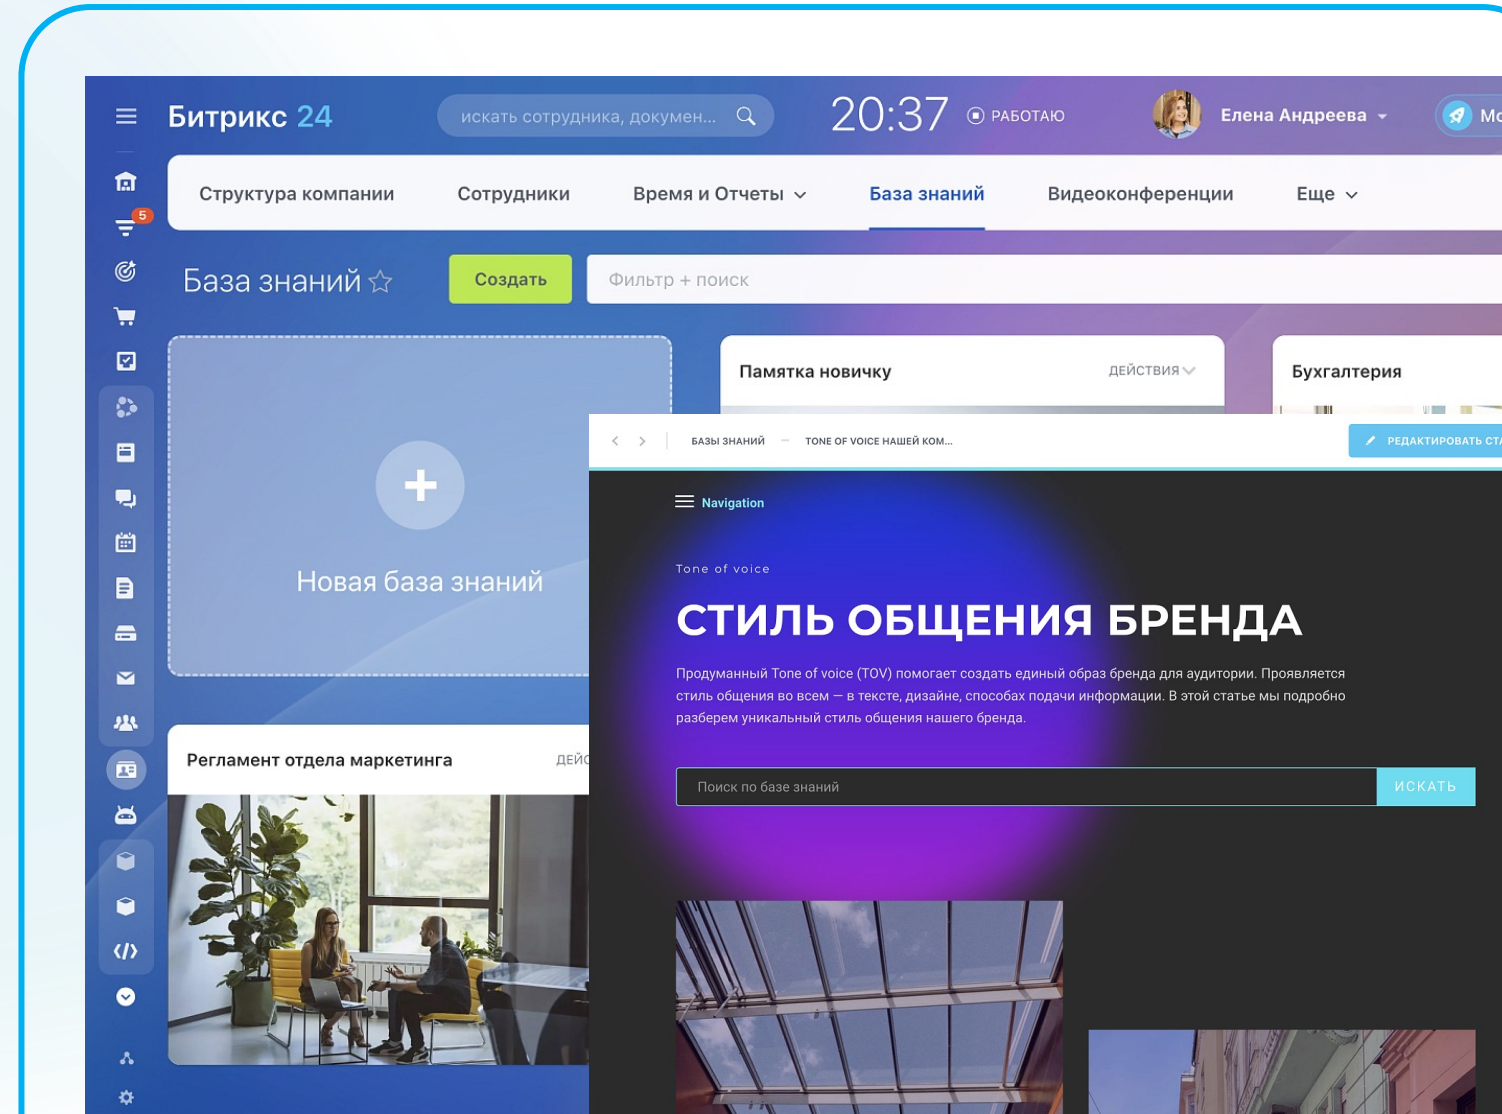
Битрикс 24

искать сотрудника, докумен...

20:37

РАБОТАЮ

Елена Андреева

Мо

5

Структура компании

Сотрудники

Время и Отчеты

База знаний

Видеоконференции

Еще

База знаний

Создать

Фильтр + поиск

Новая база знаний

Памятка новичку

ДЕЙСТВИЯ

Бухгалтерия

Регламент отдела маркетинга

ДЕЙС

БАЗЫ ЗНАНИЙ — TONE OF VOICE НАШЕЙ КОМ...

РЕДАКТИРОВАТЬ СТ

Navigation

Tone of voice

СТИЛЬ ОБЩЕНИЯ БРЕНДА

Продуманный Tone of voice (TOV) помогает создать единый образ бренда для аудитории. Проявляется стиль общения во всем — в тексте, дизайне, способах подачи информации. В этой статье мы подробно разберем уникальный стиль общения нашего бренда.

Поиск по базе знаний

ИСКАТЬ